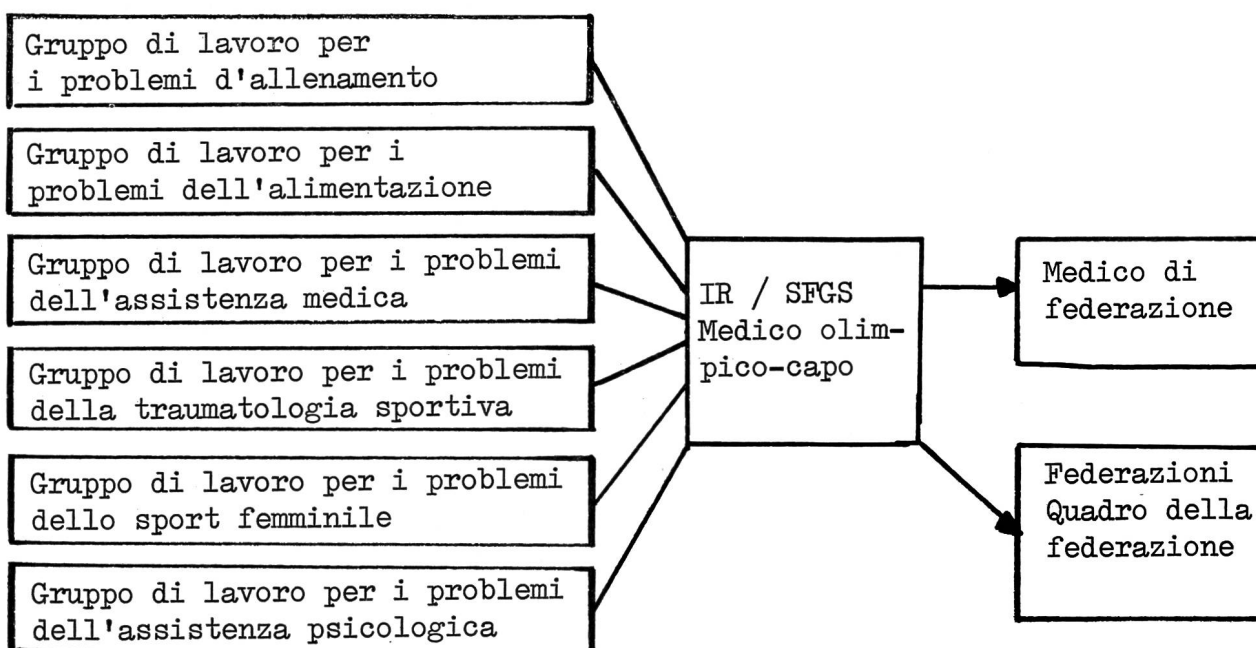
Gruppo di lavoro per i problemi d'allenamento

Gruppo di lavoro per i problemi dell'alimentazione

Gruppo di lavoro per i problemi dell'assistenza medica

Gruppo di lavoro per i problemi della traumatologia sportiva

Gruppo di lavoro per i problemi dello sport femminile

Gruppo di lavoro per i problemi dell'assistenza psicologica

IR / SFGS Medico olimpico-capo

Medico di federazione

Federazioni Quadro della federazione